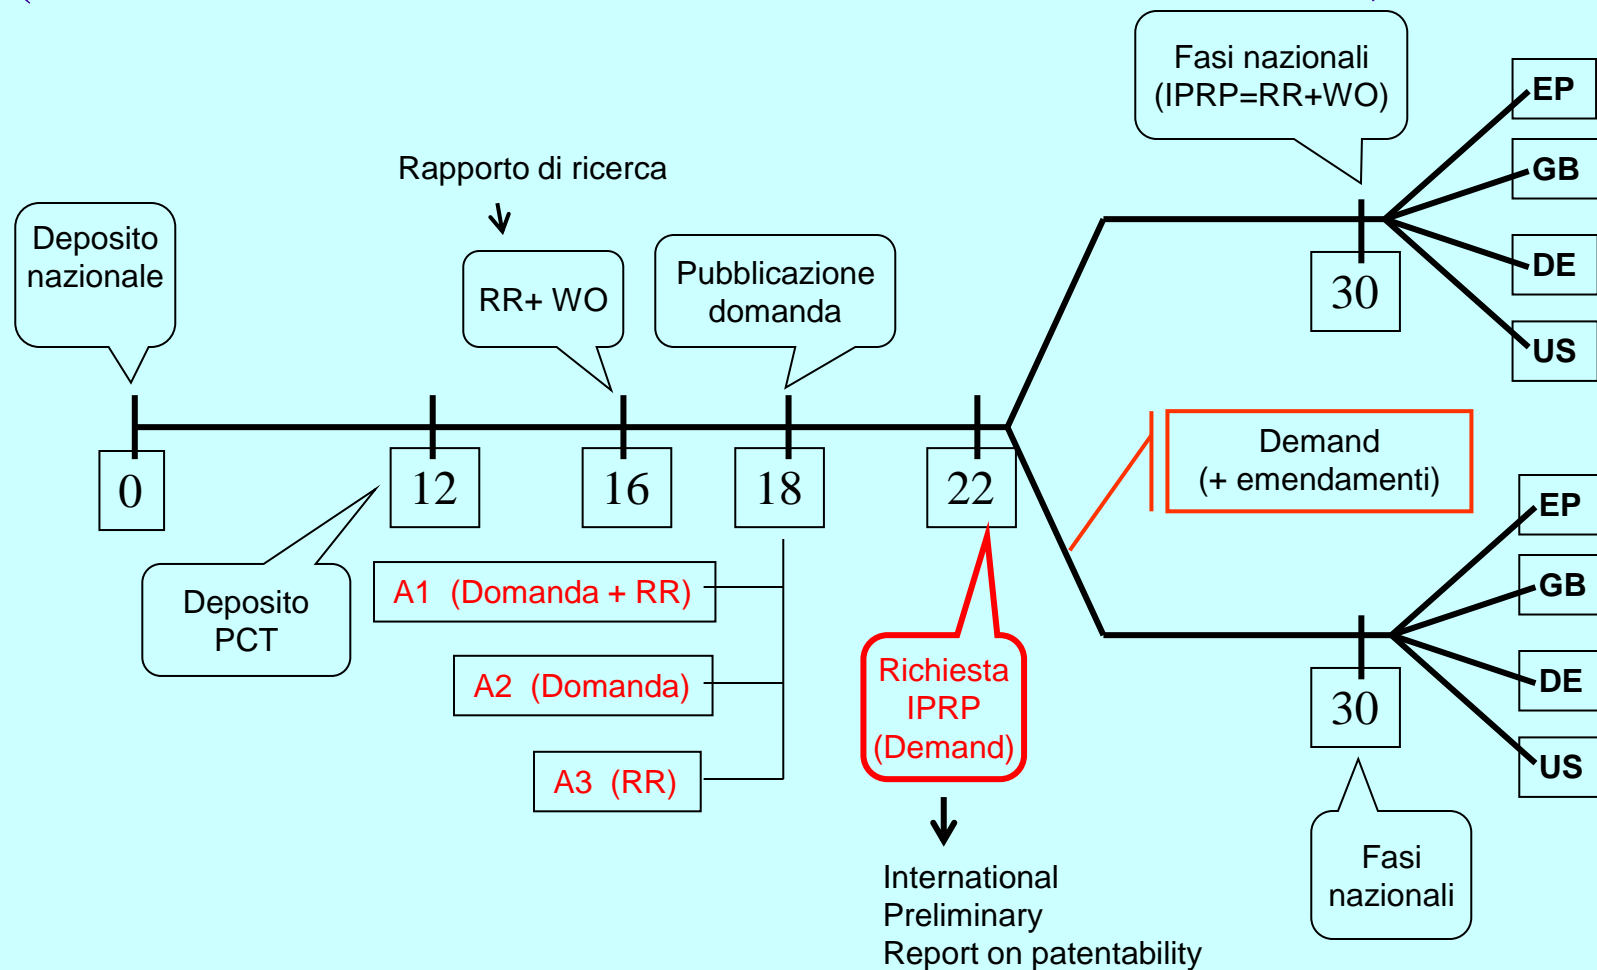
Fasi nazionali (IPRP=RR+WO)

EP

GB

DE

US

Rapporto di ricerca

Deposito nazionale

RR+ WO

Pubblicazione domanda

30

0

12

16

18

22

Demand (+ emendamenti)

EP

GB

DE

US

Deposito PCT

A1 (Domanda + RR)

A2 (Domanda)

A3 (RR)

Richiesta IPRP (Demand)

30

International Preliminary Report on patentability

Fasi nazionali